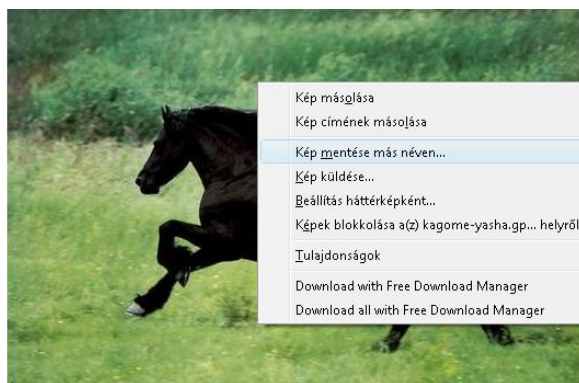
Kép másolása
Kép címének másolása
Kép mentése más néven...
Kép küldése...
Beállítás háttérképként...
Képek blokkolása a(z) kagome-yasha.gp... helyről
Tulajdonságok
Download with Free Download Manager
Download all with Free Download Manager